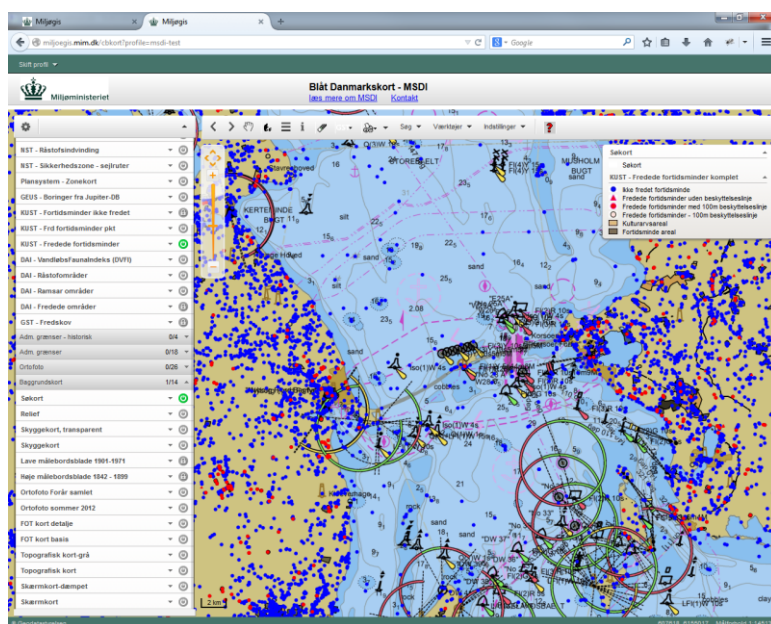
Miljøgis

Miljøgis

miljoegis.mim.dk/cbkort?profile=msdi-test

Google

Skift profil

Miljøministeriet

Blåt Danmarkskort - MSDI

læs mere om MSDI Kontakt

Søg Værktøjer Indstillinger

NST - Råstofsindvinding
NST - Sikkerhedszone - sejlruter
Planssystem - Zonekort
GEUS - Boringer fra Jupiter-DB
KUST - Fortidsminder ikke fredet
KUST - Frd fortidsminder pkt
KUST - Fredede fortidsminder
DAI - Vandløbsfaunaindeks (DVFI)
DAI - Råstofområder
DAI - Ramsar områder
DAI - Fredede områder
GST - Fredskov
Adm. grænser - historisk 0/4
Adm. grænser 0/18
Ortofoto 0/26
Baggrundskort 1/14
Søkort
Relief
Skyggekort, transparent
Skyggekort
Lave målebordsblade 1901-1971
Høje målebordsblade 1842 - 1899
Ortofoto Forår samlet
Ortofoto sommer 2012
FOT kort detalje
FOT kort basis
Topografisk kort-grå
Topografisk kort
Skærmkort-dæmpet
Skærmkort

Søkort
Søkort
KUST - Fredede fortidsminder komplet
Ikke fredet fortidsminde
Fredede fortidsminder uden beskyttelseslinje
Fredede fortidsminder med 100m beskyttelseslinje
Fredede fortidsminder - 100m beskyttelseslinje
Kulturarvsareal
Fortidsminde areal

STOREBÆLT
NUSHOLM BUGT
KERTEMINDE BUGT
silt
sand
cobbles
rock
2 km